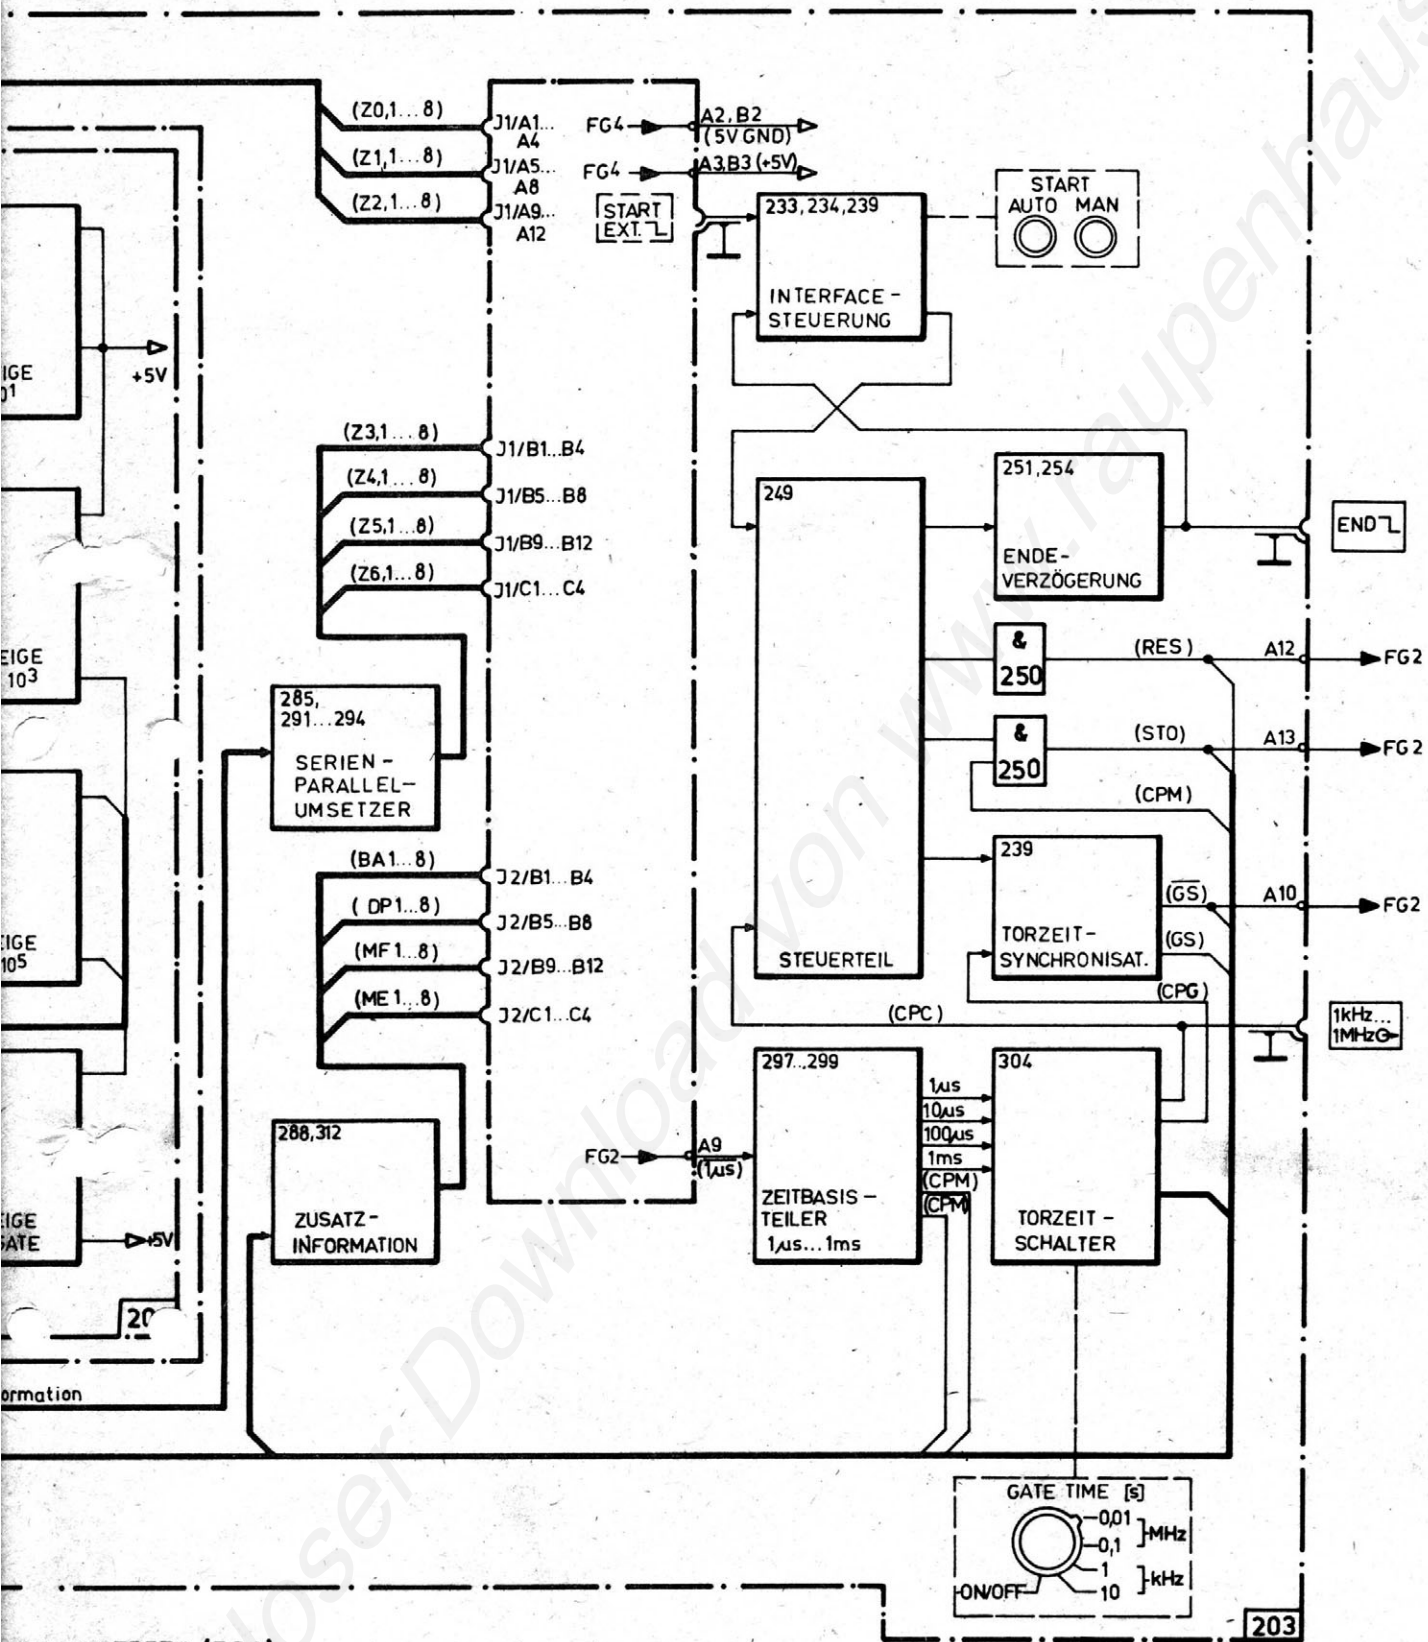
(Z0,1...8)
J1/A1...
A4
(Z1,1...8)
J1/A5...
A8
(Z2,1...8)
J1/A9...
A12
FG4
A2, B2
(5V GND)
FG4
A3,B3 (+5V)
START
EXT.
233, 234, 239
INTERFACE-
STEUERUNG
START
AUTO MAN
IGE
01
+5V
(Z3,1...8)
J1/B1...B4
(Z4,1...8)
J1/B5...B8
(Z5,1...8)
J1/B9...B12
(Z6,1...8)
J1/C1...C4
249
251,254
ENDE-
VERZÖGERUNG
END
EIGE
$10^3$
&
250
(RES)
A12
FG2
285,
291...294
SERIEN-
PARALLEL-
UMSETZER
&
250
(STO)
A13
FG2
(CPM)
(BA1...8)
J2/B1...B4
(DP1...8)
J2/B5...B8
(MF1...8)
J2/B9...B12
(ME1...8)
J2/C1...C4
239
TORZEIT-
SYNCHRONISAT.
$(\overline{GS})$
A10
FG2
(GS)
(CPG)
EIGE
$10^5$
STEUERTEIL
(CPC)
1kHz...
1MHz
297...299
304
$1\mu s$
$10\mu s$
$100\mu s$
1ms
(CPM)
(CPM)
288,312
ZUSATZ-
INFORMATION
FG2
A9
$(1\mu s)$
ZEITBASIS-
TEILER
$1\mu s...1ms$
TORZEIT-
SCHALTER
EIGE
SATE
+5V
20
ormation
GATE TIME [s]
0,01
0,1
MHz
1
10
kHz
ON/OFF
203